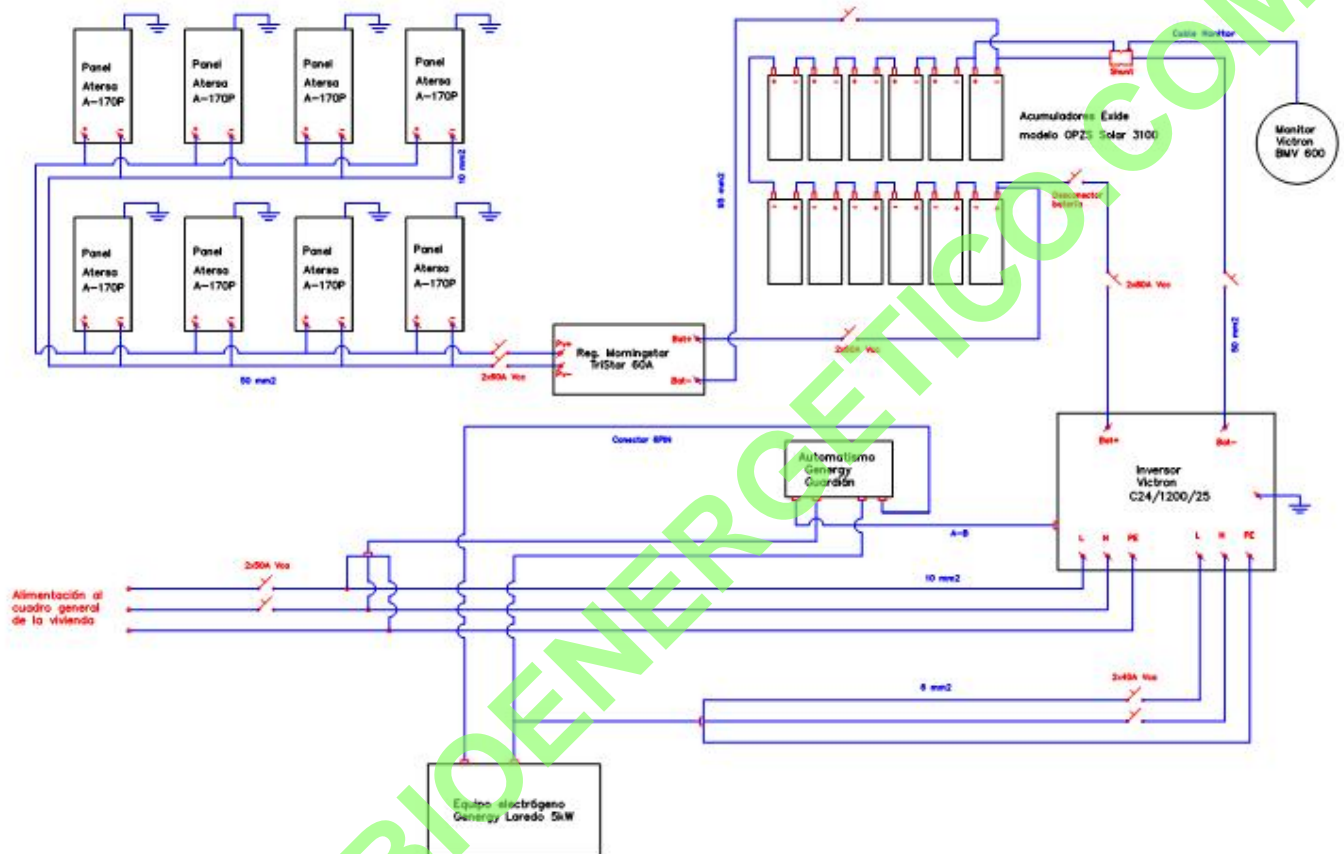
Panel Atersa A-170P

Panel Atersa A-170P

Panel Atersa A-170P

Panel Atersa A-170P

10 mm2

Panel Atersa A-170P

Panel Atersa A-170P

Panel Atersa A-170P

Panel Atersa A-170P

50 mm2

2x60A Vcc

Pv+

Pv-

Reg. Morningstar TriStar 60A

Bat+

Bat-

35 mm2

Cable Monitor

Shunt

Acumuladores Exide modelo OPZS Solar 3100

Monitor Victron BMV 600

Desconector bateria

2x60A Vcc

2x60A Vcc

50 mm2

Bat+

Bat-

Inversor Victron C24/1200/25

Conector 8PIN

Automatismo Genergy Guardian

A-B

L N PE

L N PE

2x50A Vcc

10 mm2

Alimentación al cuadro general de la vivienda

2x40A Vcc

6 mm2

Equipo electrógeno Genergy Laredo 5kW

BIOENERGETICO.COM